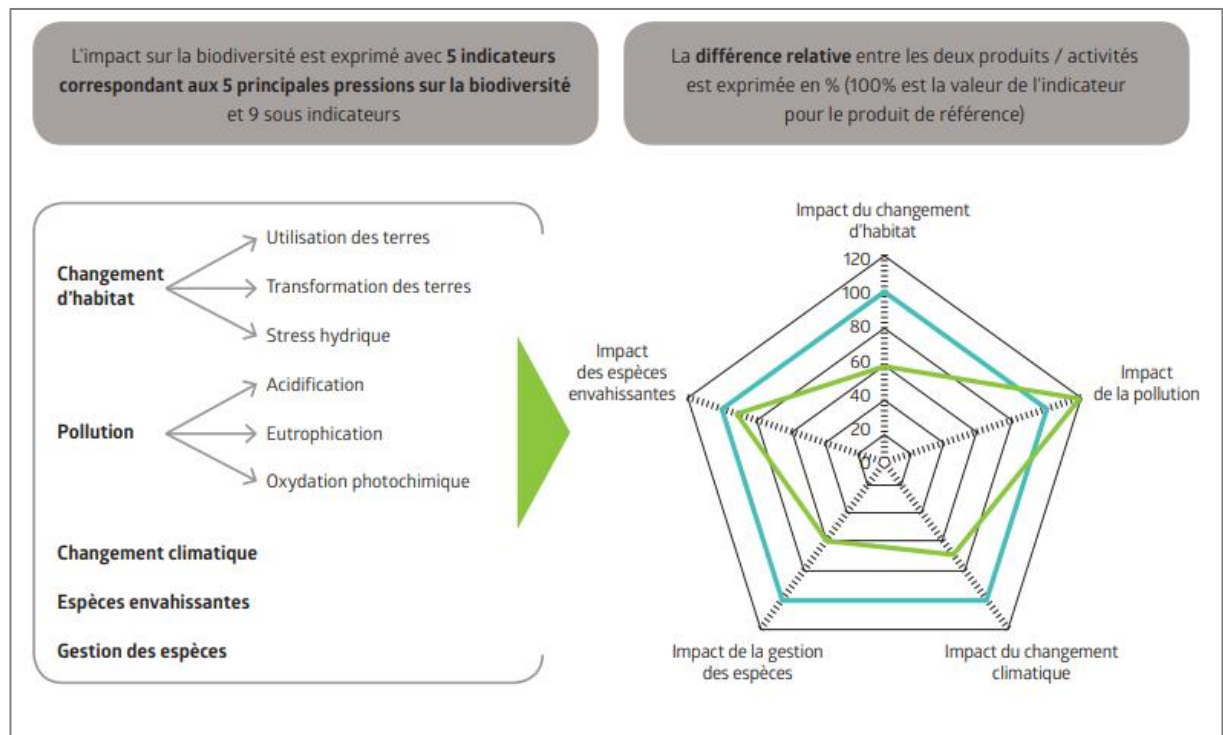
L'impact sur la biodiversité est exprimé avec **5 indicateurs correspondant aux 5 principales pressions sur la biodiversité** et 9 sous indicateurs

La **différence relative** entre les deux produits / activités est exprimée en % (100% est la valeur de l'indicateur pour le produit de référence)

**Changement d'habitat**
Utilisation des terres
Transformation des terres
Stress hydrique

**Pollution**
Acidification
Eutrophication
Oxydation photochimique

**Changement climatique**

**Espèces envahissantes**

**Gestion des espèces**

Impact du changement d'habitat

120
100
80
60
40
20
0

Impact de la pollution

Impact du changement climatique

Impact de la gestion des espèces

Impact des espèces envahissantes